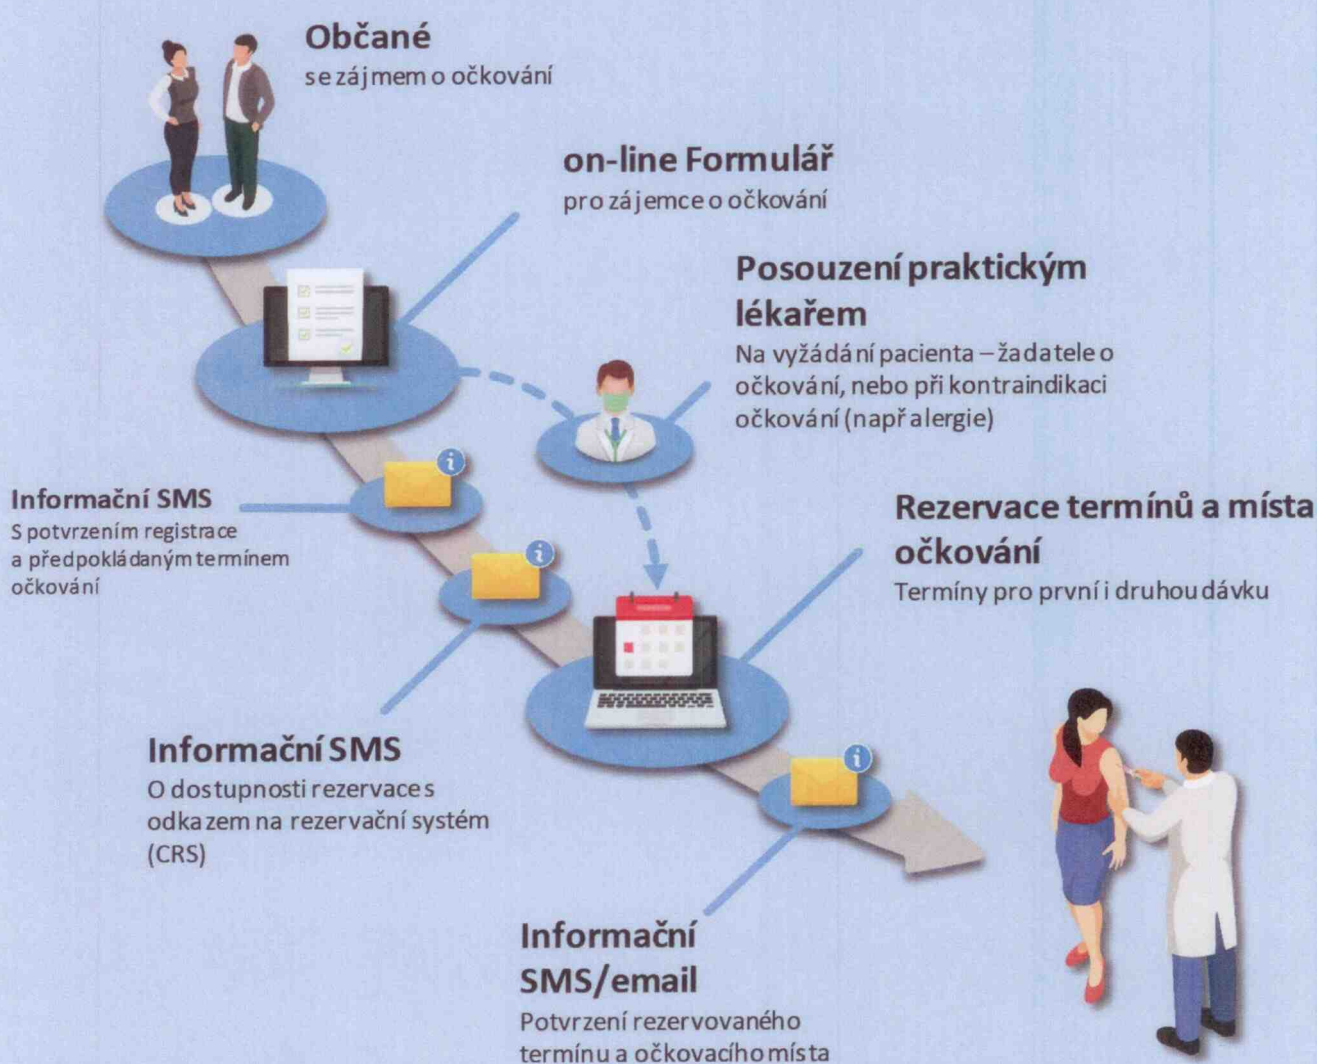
Občané
se zájmem o očkování

on-line Formulář
pro zájemce o očkování

Posouzení praktickým lékařem
Na vyžádání pacienta – žadatele o očkování, nebo při kontraindikaci očkování (např alergie)

Informační SMS
S potvrzením registrace a předpokládaným termínem očkování

Rezervace termínů a místa očkování
Termíny pro první i druhou dávku

Informační SMS
O dostupnosti rezervace s odkazem na rezervační systém (CRS)

Informační SMS/email
Potvrzení rezervovaného termínu a očkovacího místa